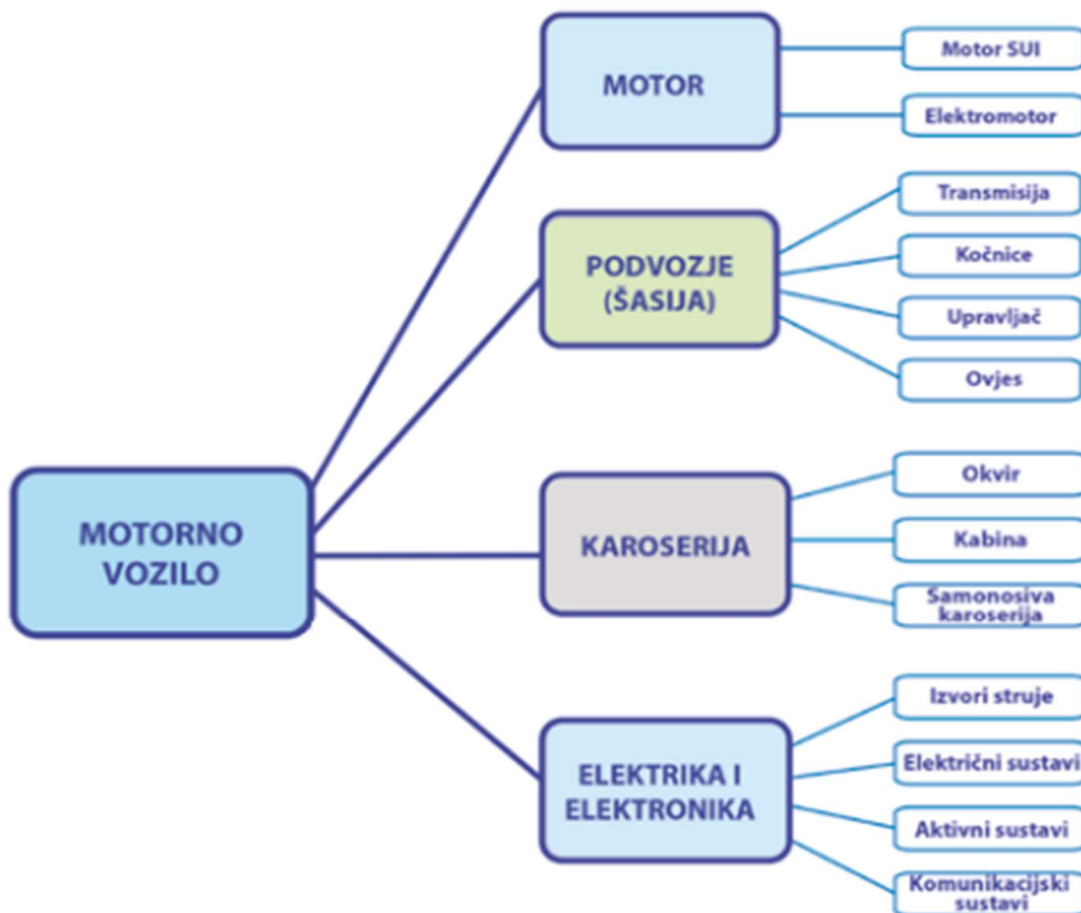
MOTORNO VOZILO

MOTOR
Motor SUI
Elektromotor

PODVOZJE (ŠASIJA)
Transmisija
Kočnice
Upravljač
Ovjes

KAROSERIJA
Okvir
Kabina
Samonosiva karoserija

ELEKTRIKA I ELEKTRONIKA
Izvori struje
Električni sustavi
Aktivni sustavi
Komunikacijski sustavi